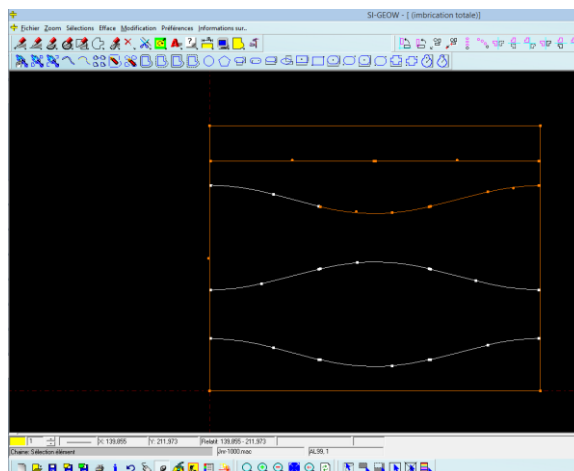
SI-GEOW - [ (imbrication totale)]

Fichier Zoom Sélections Efface Modification Préférences Informations sur..

1 X: 139,855 Y: 211,973 Relatif: 139,855 - 211,973

Chaine: Sélection élément Lire 1000.mac AL99, 1